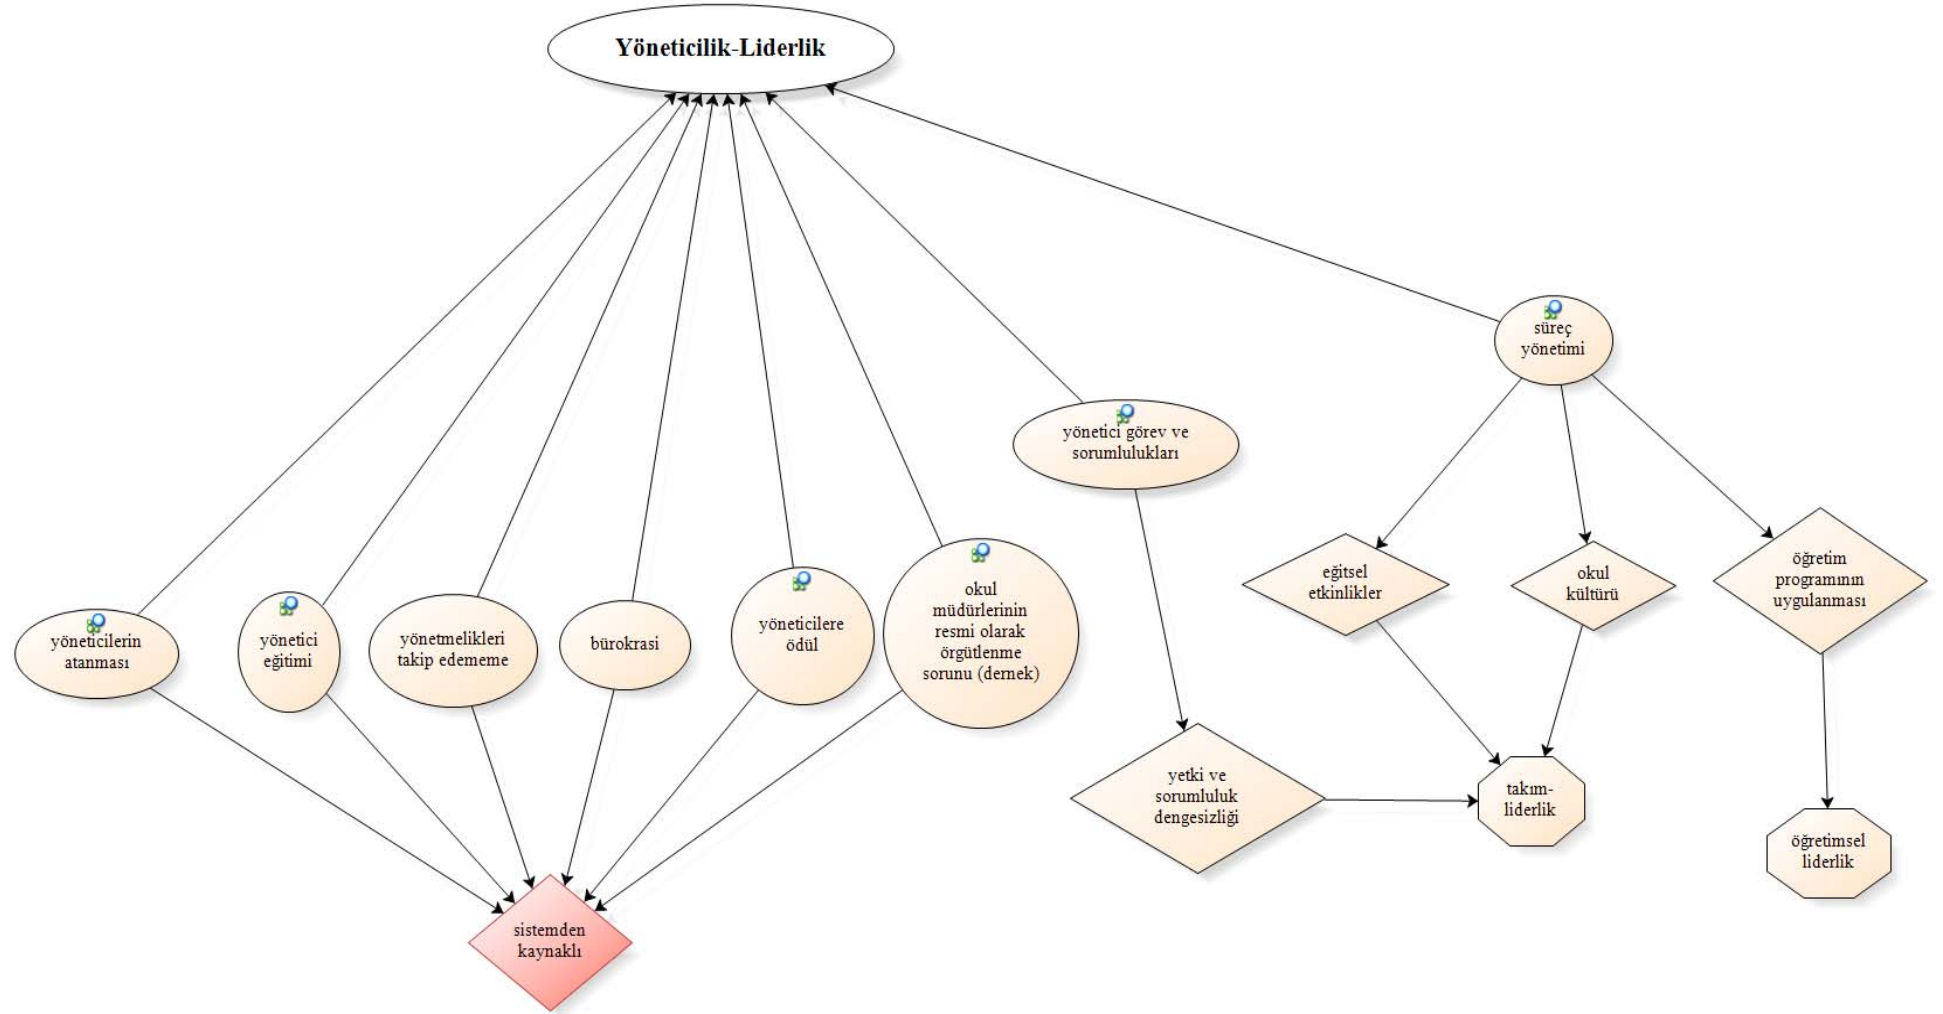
Yöneticilik-Liderlik

süreç yönetimi

yönetici görev ve sorumlulukları

eğitsel etkinlikler

okul kültürü

öğretim programının uygulanması

yöneticilerin atanması

yönetici eğitimi

yönetmelikleri takip edememe

bürokrasi

yöneticilere ödül

okul müdürlerinin resmi olarak örgütlenme sorunu (dernek)

yetki ve sorumluluk dengesizliği

takım-liderlik

öğretimsel liderlik

sistemden kaynaklı